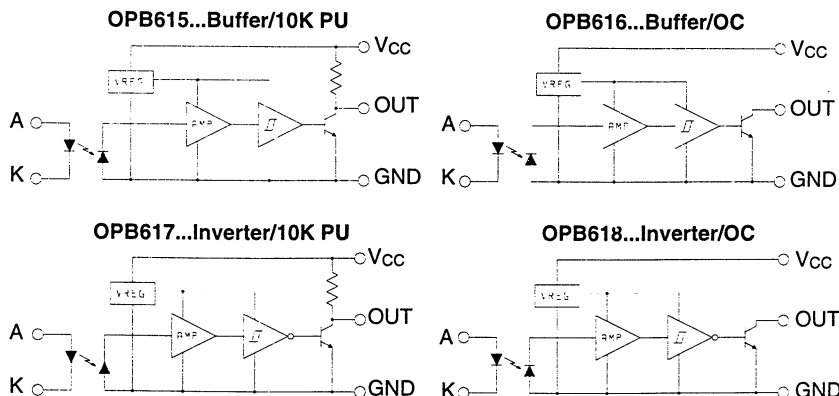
OPB615...Buffer/10K PU

VREG

AMP

$V_{CC}$

OUT

A

K

GND

OPB616...Buffer/OC

VREG

AMP

$V_{CC}$

OUT

A

K

GND

OPB617...Inverter/10K PU

VREG

AMP

$V_{CC}$

OUT

A

K

GND

OPB618...Inverter/OC

VREG

AMP

$V_{CC}$

OUT

A

K

GND